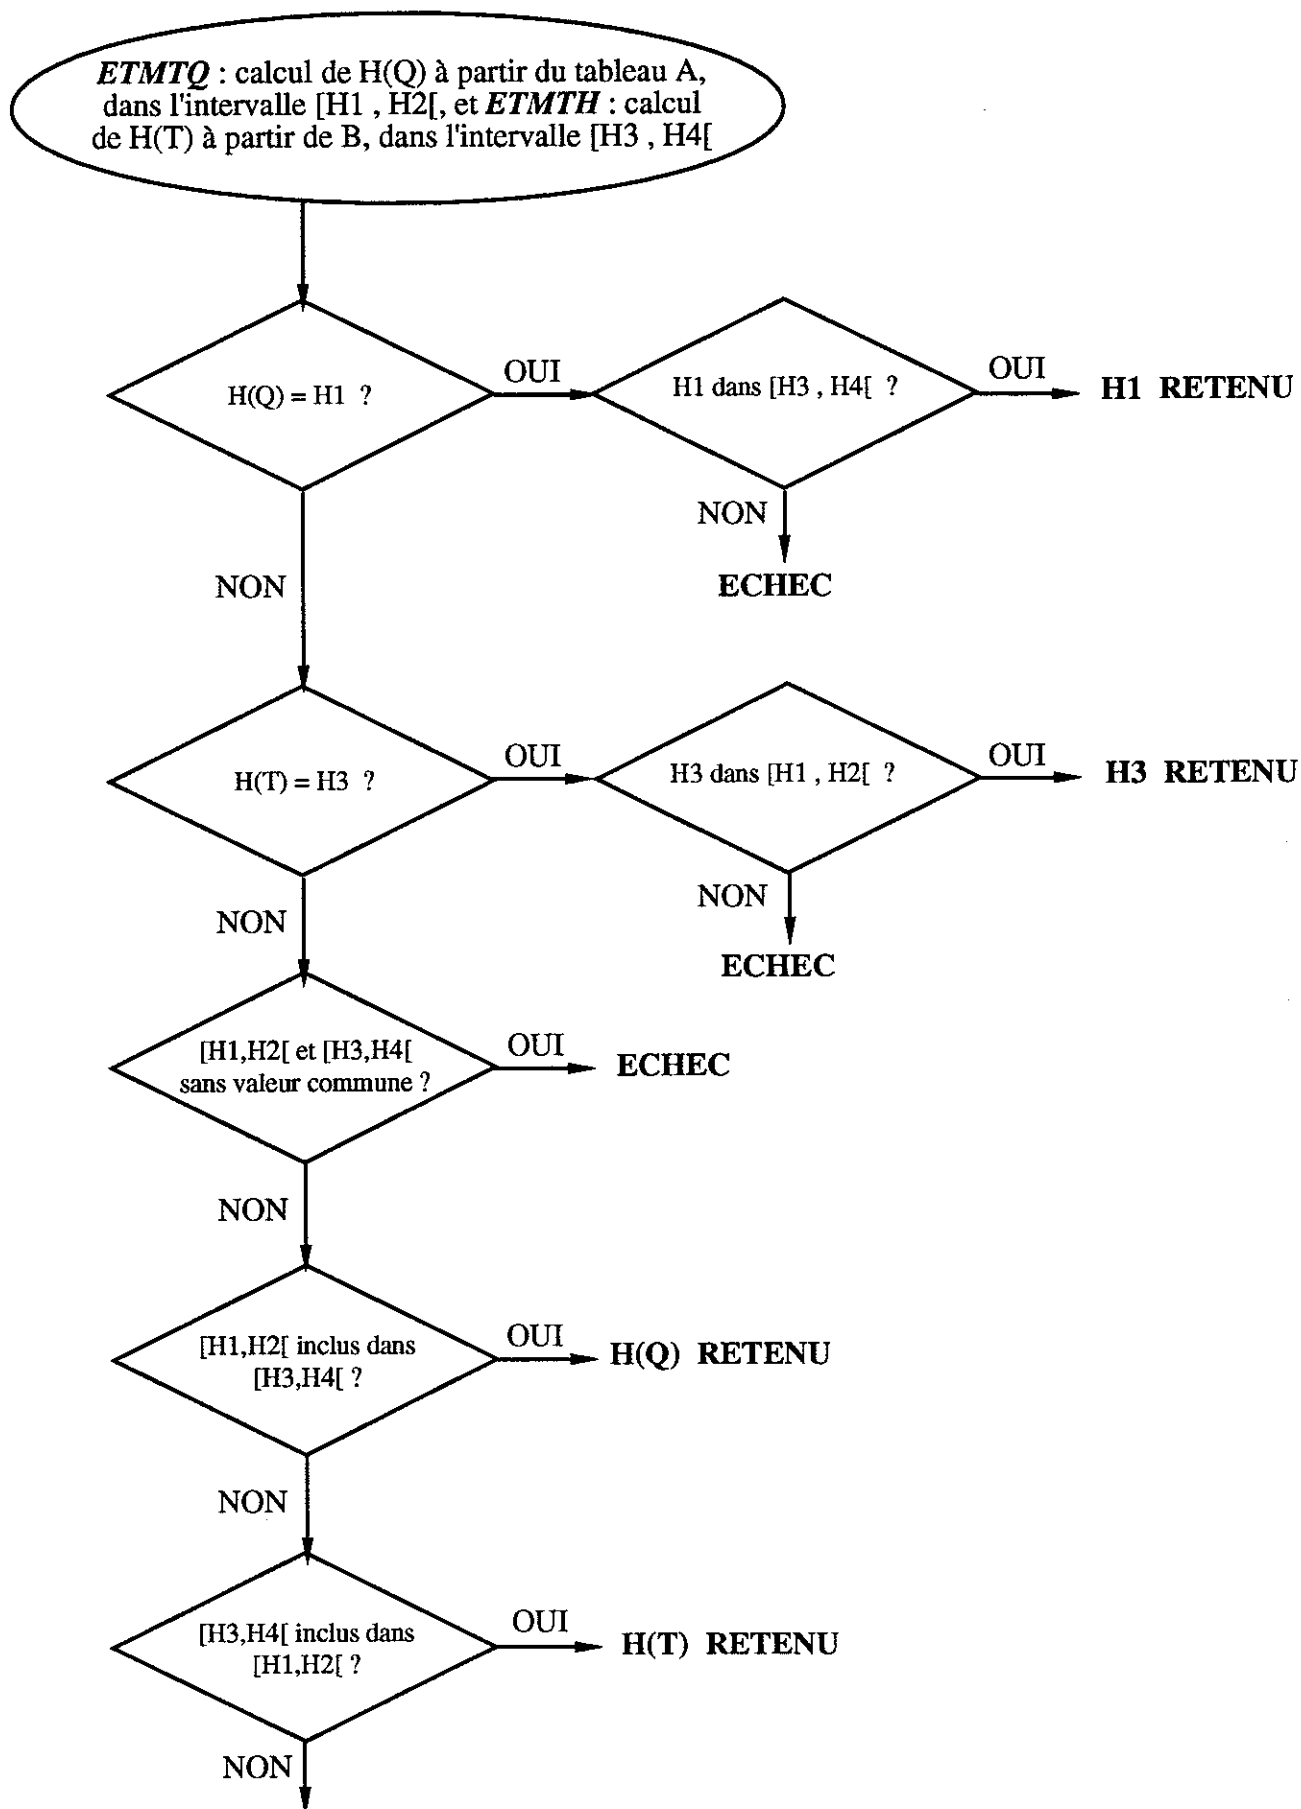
ETMTQ : calcul de H(Q) à partir du tableau A, dans l'intervalle [H1 , H2[, et ETMTH : calcul de H(T) à partir de B, dans l'intervalle [H3 , H4[

H(Q) = H1 ?

OUI

H1 dans [H3 , H4[ ?

OUI

H1 RETENU

NON

ECHEC

NON

H(T) = H3 ?

OUI

H3 dans [H1 , H2[ ?

OUI

H3 RETENU

NON

ECHEC

NON

[H1,H2[ et [H3,H4[ sans valeur commune ?

OUI

ECHEC

NON

[H1,H2[ inclus dans [H3,H4[ ?

OUI

H(Q) RETENU

NON

[H3,H4[ inclus dans [H1,H2[ ?

OUI

H(T) RETENU

NON